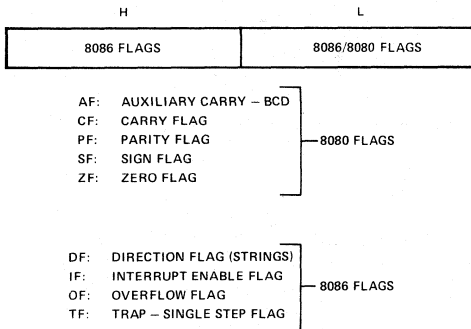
H L

| 8086 FLAGS | 8086/8080 FLAGS |
|---|---|

AF: AUXILIARY CARRY – BCD
CF: CARRY FLAG
PF: PARITY FLAG
SF: SIGN FLAG
ZF: ZERO FLAG

8080 FLAGS

DF: DIRECTION FLAG (STRINGS)
IF: INTERRUPT ENABLE FLAG
OF: OVERFLOW FLAG
TF: TRAP – SINGLE STEP FLAG

8086 FLAGS